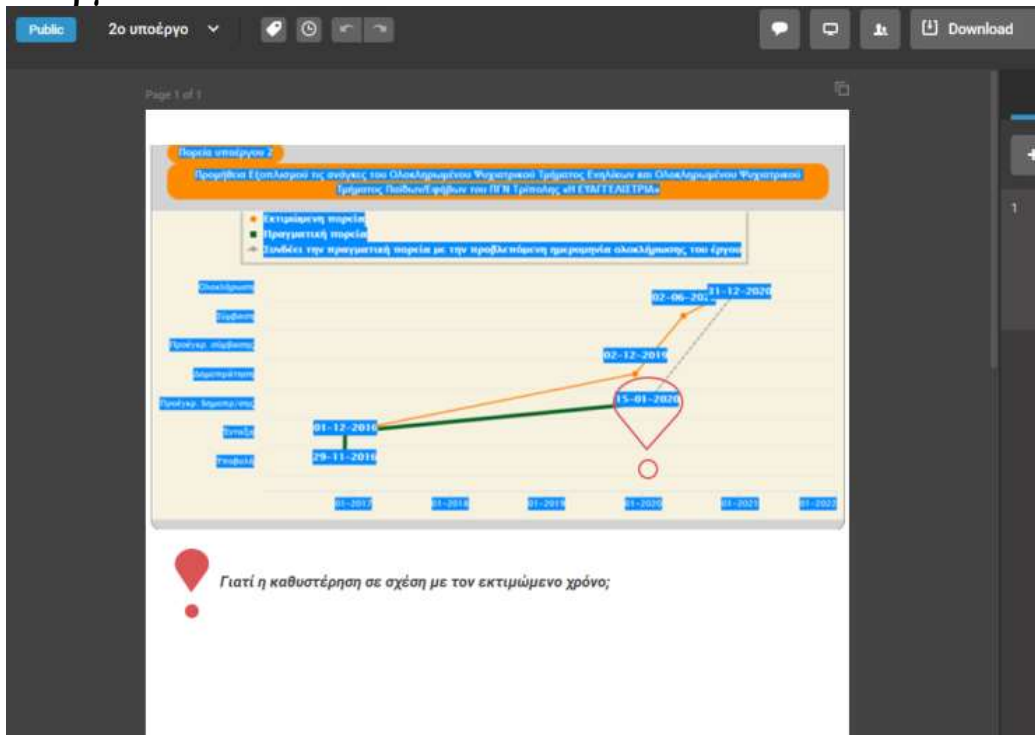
Public 2ο υποέργο Download

Page 1 of 1

1

Πορεία υποέργου 2

Προμήθεια Εξοπλισμού τις ανάγκες του Ολοκληρωμένου Ψυχιατρικού Τμήματος Ενηλίκων και Ολοκληρωμένου Ψυχιατρικού Τμήματος Παίδων/Εφήβων του ΠΓΝ Τρίπολης «Η ΕΥΑΓΓΕΛΙΣΤΡΙΑ»

Εκτιμώμενη πορεία
Πραγματική πορεία
Συνδέει την πραγματική πορεία με την προβλεπόμενη ημερομηνία ολοκλήρωσης του έργου

Ολοκλήρωση
Σύμβαση
Προέγκρ. σύμβασης
Διαγωνισμός
Προέγκρ. δημοπρ/σης
Ένταξη
Υποβολή

02-06-202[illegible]
31-12-2020
02-12-2019
15-01-2020
01-12-2016
29-11-2016

01-2017
01-2018
01-2019
01-2020
01-2021
01-2022

Γιατί η καθυστέρηση σε σχέση με τον εκτιμώμενο χρόνο;